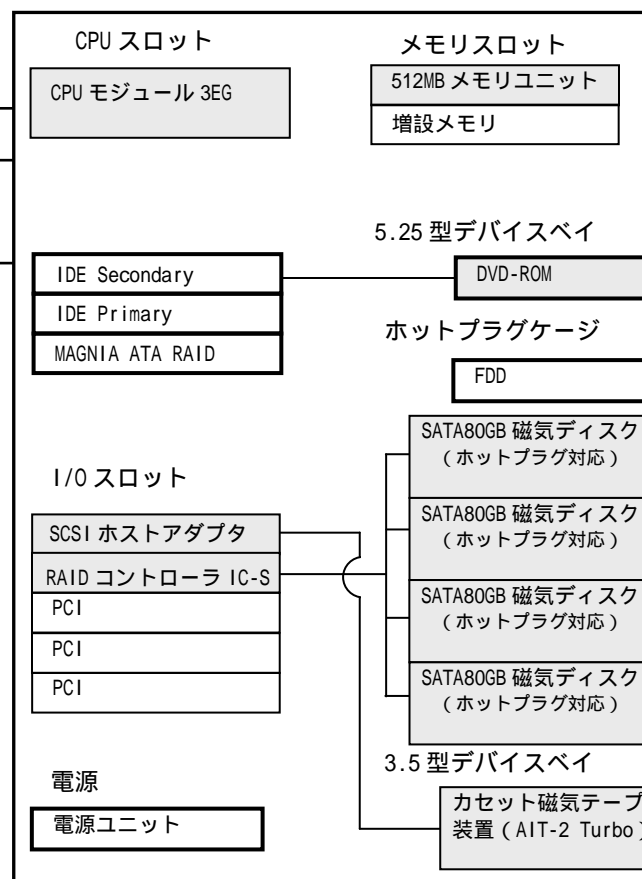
CPU スロット

CPU モジュール 3EG

メモリスロット

512MB メモリユニット

増設メモリ

5.25 型デバイスベイ

IDE Secondary

IDE Primary

MAGNIA ATA RAID

DVD-ROM

ホットプラグケージ

FDD

SATA80GB 磁気ディスク (ホットプラグ対応)

I/O スロット

SCSI ホストアダプタ

RAID コントローラ IC-S

PCI

PCI

PCI

SATA80GB 磁気ディスク (ホットプラグ対応)

SATA80GB 磁気ディスク (ホットプラグ対応)

SATA80GB 磁気ディスク (ホットプラグ対応)

3.5 型デバイスベイ

電源

電源ユニット

カセット磁気テープ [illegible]
装置 (AIT-2 Turbo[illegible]